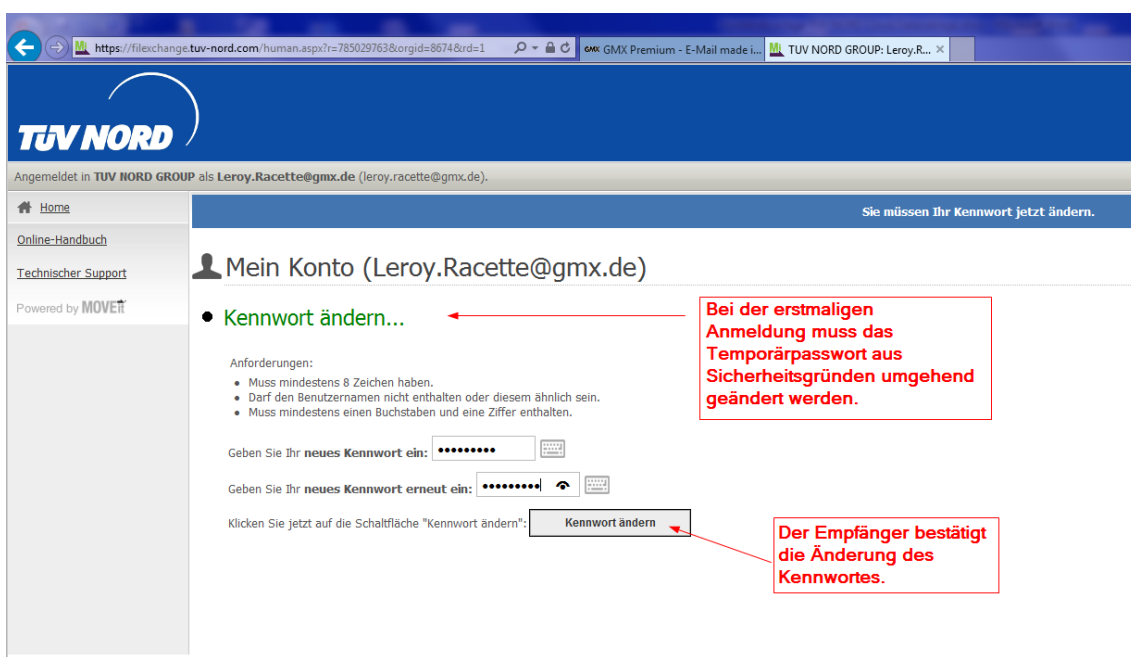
https://filexchange.tuv-nord.com/human.aspx?r=785029763&orgid=8674&rd=1

GMX Premium - E-Mail made i...

TUV NORD GROUP: Leroy.R...

TÜV NORD

Angemeldet in TUV NORD GROUP als Leroy.Racette@gmx.de (leroy.racette@gmx.de).

Home

Online-Handbuch

Technischer Support

Powered by MOVEit

Sie müssen Ihr Kennwort jetzt ändern.

Mein Konto (Leroy.Racette@gmx.de)

• Kennwort ändern...

Bei der erstmaligen Anmeldung muss das Temporärpasswort aus Sicherheitsgründen umgehend geändert werden.

Anforderungen:

- Muss mindestens 8 Zeichen haben.
- Darf den Benutzernamen nicht enthalten oder diesem ähnlich sein.
- Muss mindestens einen Buchstaben und eine Ziffer enthalten.

Geben Sie Ihr **neues Kennwort ein:** •••••••••

Geben Sie Ihr **neues Kennwort erneut ein:** •••••••••

Klicken Sie jetzt auf die Schaltfläche "Kennwort ändern": Kennwort ändern

Der Empfänger bestätigt die Änderung des Kennwortes.